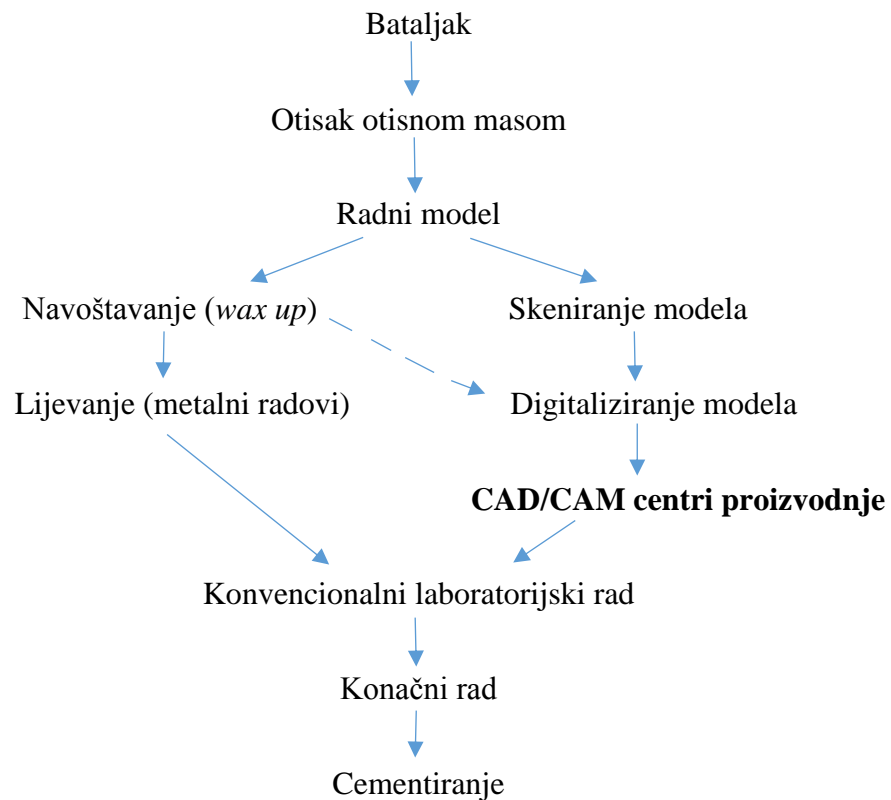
Bataljak

Otisak otisnom masom

Radni model

Navoštavanje (wax up)

Skeniranje modela

Lijevanje (metalni radovi)

Digitaliziranje modela

CAD/CAM centri proizvodnje

Konvencionalni laboratorijski rad

Konačni rad

Cementiranje